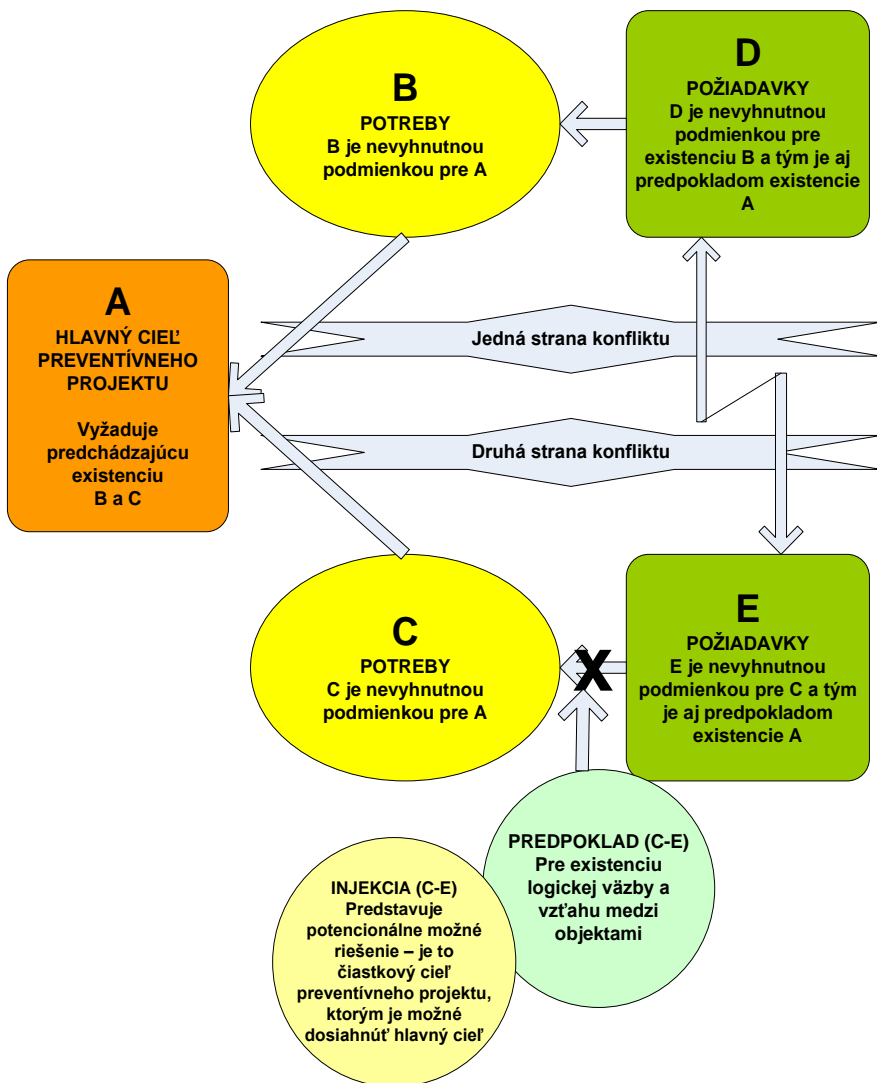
B
POTREBY
B je nevyhnutnou podmienkou pre A

D
POŽIADAVKY
D je nevyhnutnou podmienkou pre existenciu B a tým je aj predpokladom existencie A

A
HLAVNÝ CIEĽ PREVENTÍVNEHO PROJEKTU

Vyžaduje predchádzajúcu existenciu B a C

Jedná strana konfliktu

Druhá strana konfliktu

C
POTREBY
C je nevyhnutnou podmienkou pre A

X

E
POŽIADAVKY
E je nevyhnutnou podmienkou pre C a tým je aj predpokladom existencie A

PREDPOKLAD (C-E)
Pre existenciu logickej väzby a vzťahu medzi objektami

INJEKCIA (C-E)
Predstavuje potencionálne možné riešenie – je to čiastkový cieľ preventívneho projektu, ktorým je možné dosiahnuť hlavný cieľ